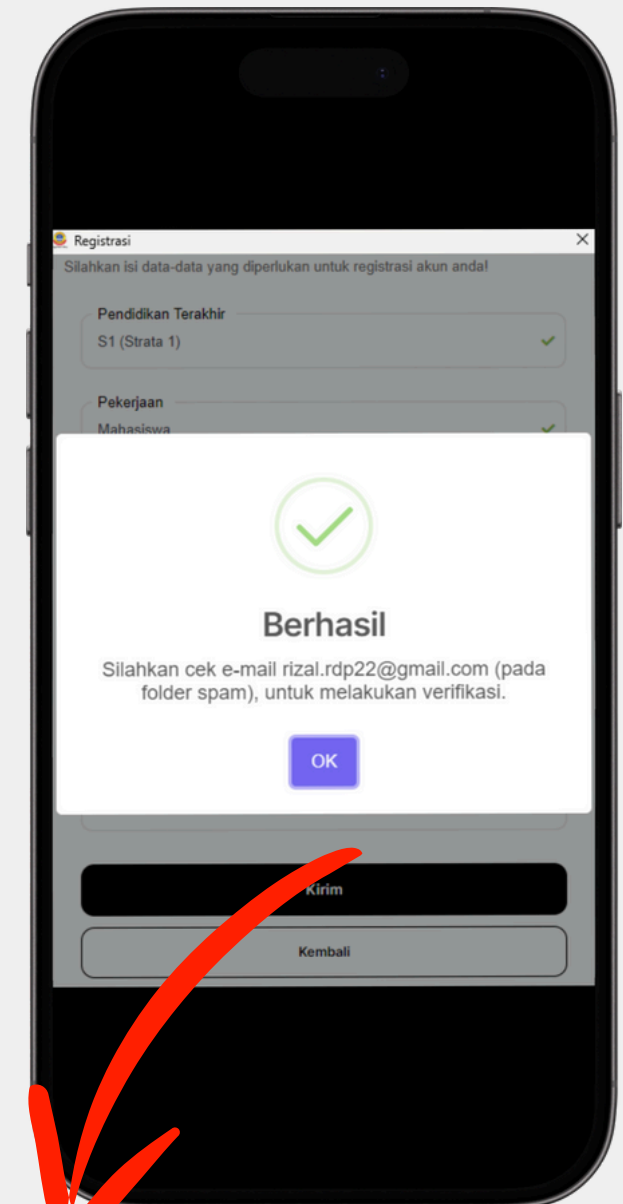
Registrasi

Silahkan isi data-data yang diperlukan untuk registrasi akun anda!

Pendidikan Terakhir
S1 (Strata 1)

Pekerjaan
Mahasiswa

Berhasil

Silahkan cek e-mail rizal.rdp22@gmail.com (pada folder spam), untuk melakukan verifikasi.

OK

Kirim

Kembali